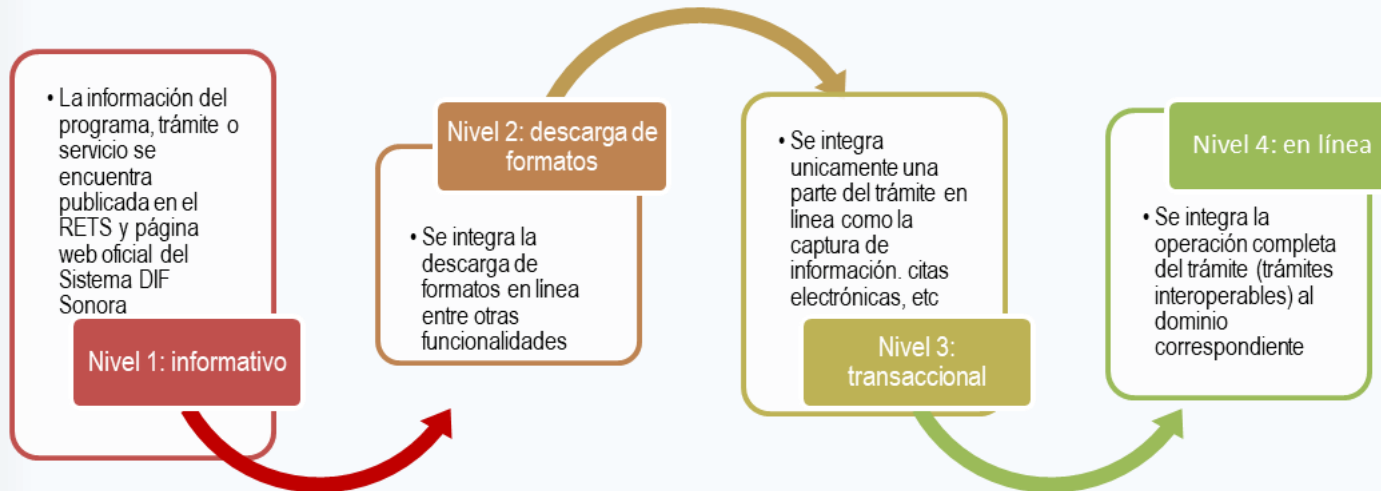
• La información del programa, trámite o servicio se encuentra publicada en el RETS y página web oficial del Sistema DIF Sonora

Nivel 1: informativo

Nivel 2: descarga de formatos

• Se integra la descarga de formatos en linea entre otras funcionalidades

• Se integra unicamente una parte del trámite en linea como la captura de información. citas electrónicas, etc

Nivel 3: transaccional

Nivel 4: en línea

• Se integra la operación completa del trámite (trámites interoperables) al dominio correspondiente